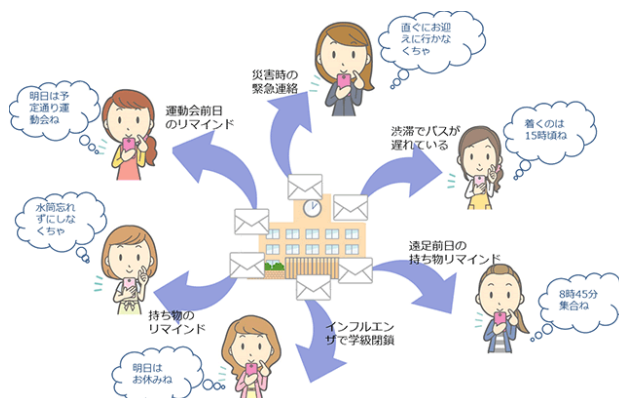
災害時の緊急連絡

直ぐにお迎えに行かなくちゃ

明日は予定通り運動会ね

運動会前日のリマインド

渋滞でバスが遅れている

着くのは15時頃ね

水筒忘れずにしなくちゃ

遠足前日の持ち物リマインド

持ち物のリマインド

8時45分集合ね

インフルエンザで学級閉鎖

明日はお休みね